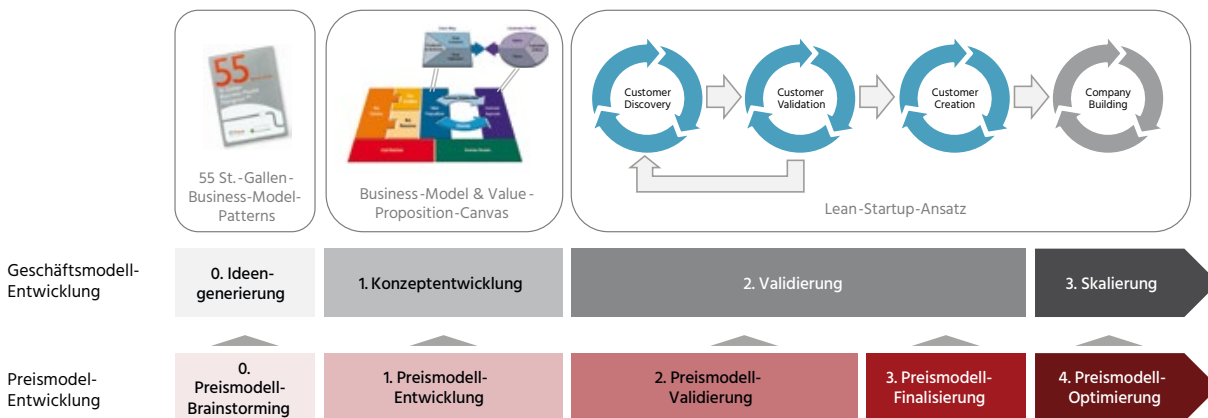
55

55 St.-Gallen-Business-Model-Patterns

Business-Model & Value-Proposition-Canvas

Customer Discovery

Customer Validation

Customer Creation

Company Building

Lean-Startup-Ansatz

Geschäftsmodell-Entwicklung

0. Ideengenerierung

1. Konzeptentwicklung

2. Validierung

3. Skalierung

Preismodel-Entwicklung

0. Preismodell-Brainstorming

1. Preismodell-Entwicklung

2. Preismodell-Validierung

3. Preismodell-Finalisierung

4. Preismodell-Optimierung